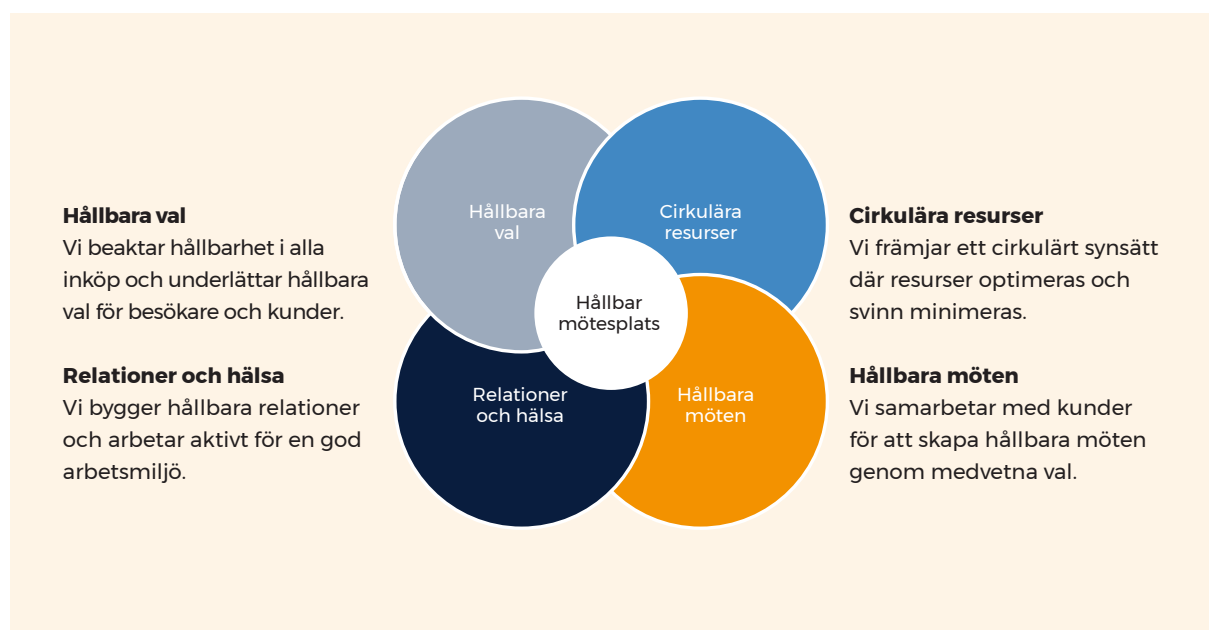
**Hållbara val**
Vi beaktar hållbarhet i alla inköp och underlättar hållbara val för besökare och kunder.

**Relationer och hälsa**
Vi bygger hållbara relationer och arbetar aktivt för en god arbetsmiljö.

Hållbara val

Cirkulära resurser

Hållbar mötesplats

Relationer och hälsa

Hållbara möten

**Cirkulära resurser**
Vi främjar ett cirkulärt synsätt där resurser optimeras och svinn minimeras.

**Hållbara möten**
Vi samarbetar med kunder för att skapa hållbara möten genom medvetna val.